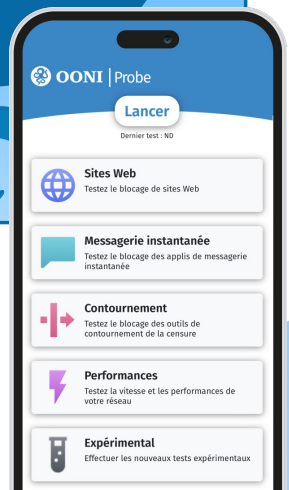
OONI | Probe

Lancer

Dernier test : ND

Sites Web
Testez le blocage de sites Web

Messagerie instantanée
Testez le blocage des applis de messagerie instantanée

Contournement
Testez le blocage des outils de contournement de la censure

Performances
Testez la vitesse et les performances de votre réseau

Expérimental
Effectuer les nouveaux tests expérimentaux